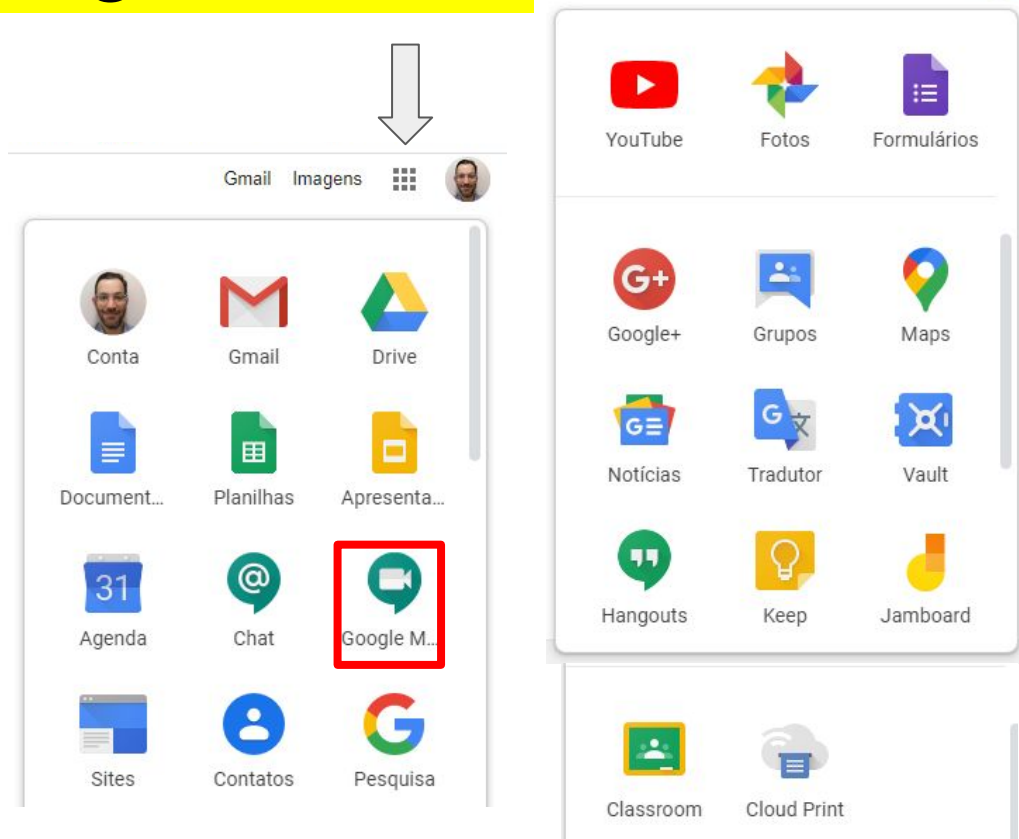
Gmail Imagens

Conta
Gmail
Drive
Document...
Planilhas
Apresenta...
31
Agenda
Chat
Google M...
Sites
Contatos
Pesquisa

YouTube
Fotos
Formulários
G+
Google+
Grupos
Maps
Notícias
Tradutor
Vault
Hangouts
Keep
Jamboard

Classroom
Cloud Print